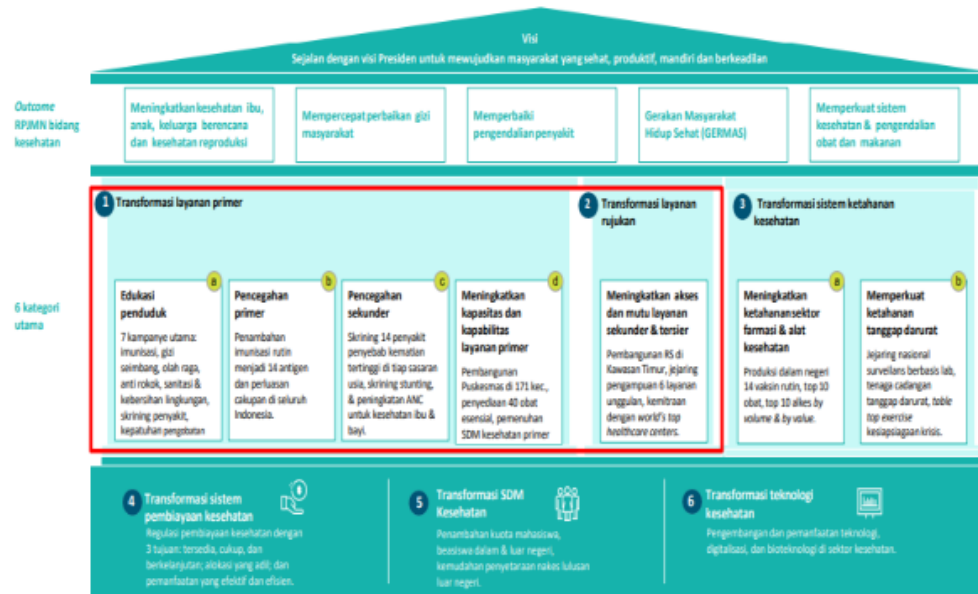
Visi
Sejalan dengan visi Presiden untuk mewujudkan masyarakat yang sehat, produktif, mandiri dan berkeadilan

Outcome RPJMN bidang kesehatan

Meningkatkan kesehatan ibu, anak, keluarga berencana dan kesehatan reproduksi

Mempercepat perbaikan gizi masyarakat

Memperbaiki pengendalian penyakit

Gerakan Masyarakat Hidup Sehat (GERMAS)

Memperkuat sistem kesehatan & pengendalian obat dan makanan

6 kategori utama

1 Transformasi layanan primer

a Edukasi penduduk
7 kampanye utama: imunisasi, gizi seimbang, olah raga, anti rokok, sanitasi & kebersihan lingkungan, skrining penyakit, kepatuhan pengobatan

b Pencegahan primer
Penambahan imunisasi rutin menjadi 14 antigen dan perluasan cakupan di seluruh Indonesia.

c Pencegahan sekunder
Skrining 14 penyakit penyebab kematian tertinggi di tiap sasaran usia, skrining stunting, & peningkatan ANC untuk kesehatan ibu & bayi.

d Meningkatkan kapasitas dan kapabilitas layanan primer
Pembangunan Puskesmas di 171 kec., penyediaan 40 obat esensial, pemenuhan SDM kesehatan primer

2 Transformasi layanan rujukan

Meningkatkan akses dan mutu layanan sekunder & tersier
Pembangunan RS di Kawasan Timur, jejaring pengampuan 6 layanan unggulan, kemitraan dengan world's top healthcare centers.

3 Transformasi sistem ketahanan kesehatan

a Meningkatkan ketahanan sektor farmasi & alat kesehatan
Produksi dalam negeri 14 vaksin rutin, top 10 obat, top 10 alkes by volume & by value.

b Memperkuat ketahanan tanggap darurat
Jejaring nasional surveilans berbasis lab, tenaga cadangan tanggap darurat, table top exercise kesiapsiagaan krisis.

4 Transformasi sistem pembiayaan kesehatan
Regulasi pembiayaan kesehatan dengan 3 tujuan: tersedia, cukup, dan berkelanjutan; alokasi yang adil; dan pemanfaatan yang efektif dan efisien.

5 Transformasi SDM Kesehatan
Penambahan kuota mahasiswa, beasiswa dalam & luar negeri, kemudahan penyetaraan nakes lulusan luar negeri.

6 Transformasi teknologi kesehatan
Pengembangan dan pemanfaatan teknologi, digitalisasi, dan bioteknologi di sektor kesehatan.